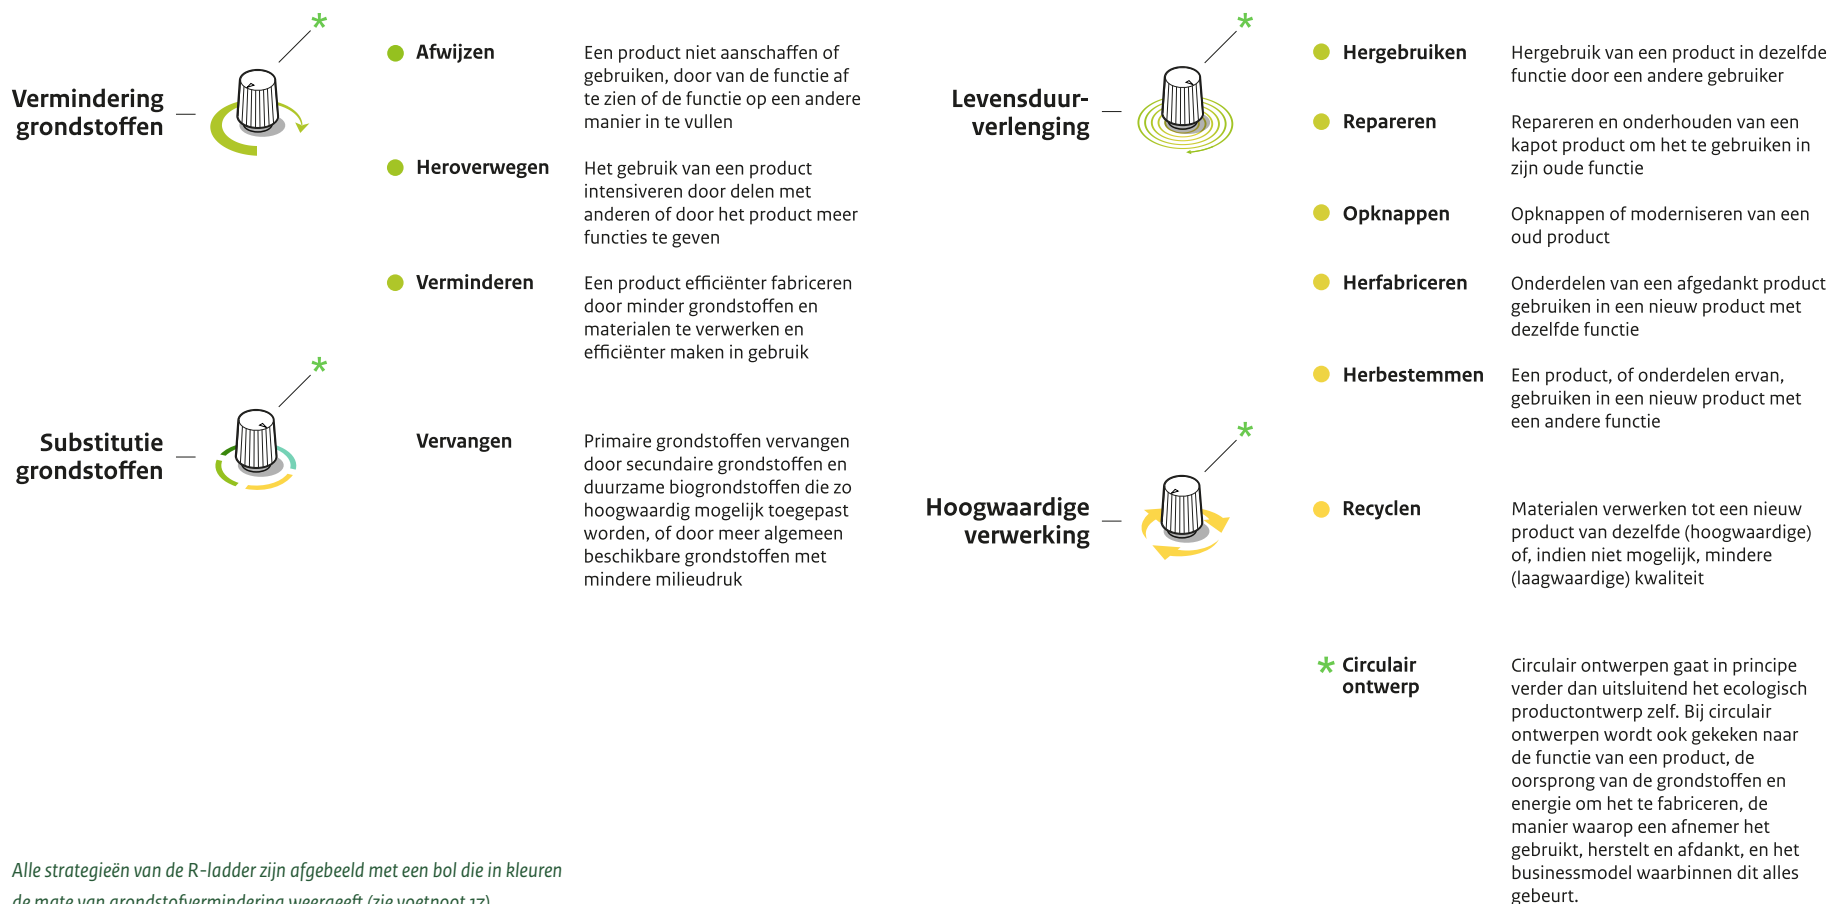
Vermindering grondstoffen

Afwijzen

Een product niet aanschaffen of gebruiken, door van de functie af te zien of de functie op een andere manier in te vullen

Heroverwegen

Het gebruik van een product intensiveren door delen met anderen of door het product meer functies te geven

Verminderen

Een product efficiënter fabriceren door minder grondstoffen en materialen te verwerken en efficiënter maken in gebruik

Substitutie grondstoffen

Vervangen

Primaire grondstoffen vervangen door secundaire grondstoffen en duurzame biogrondstoffen die zo hoogwaardig mogelijk toegepast worden, of door meer algemeen beschikbare grondstoffen met mindere milieudruk

Levensduurverlenging

Hergebruiken

Hergebruik van een product in dezelfde functie door een andere gebruiker

Repareren

Repareren en onderhouden van een kapot product om het te gebruiken in zijn oude functie

Opknappen

Opknappen of moderniseren van een oud product

Herfabriceren

Onderdelen van een afgedankt product gebruiken in een nieuw product met dezelfde functie

Herbestemmen

Een product, of onderdelen ervan, gebruiken in een nieuw product met een andere functie

Hoogwaardige verwerking

Recyclen

Materialen verwerken tot een nieuw product van dezelfde (hoogwaardige) of, indien niet mogelijk, mindere (laagwaardige) kwaliteit

* Circulair ontwerp

Circulair ontwerpen gaat in principe verder dan uitsluitend het ecologisch productontwerp zelf. Bij circulair ontwerpen wordt ook gekeken naar de functie van een product, de oorsprong van de grondstoffen en energie om het te fabriceren, de manier waarop een afnemer het gebruikt, herstelt en afdankt, en het businessmodel waarbinnen dit alles gebeurt.

Alle strategieën van de R-ladder zijn afgebeeld met een bol die in kleuren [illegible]